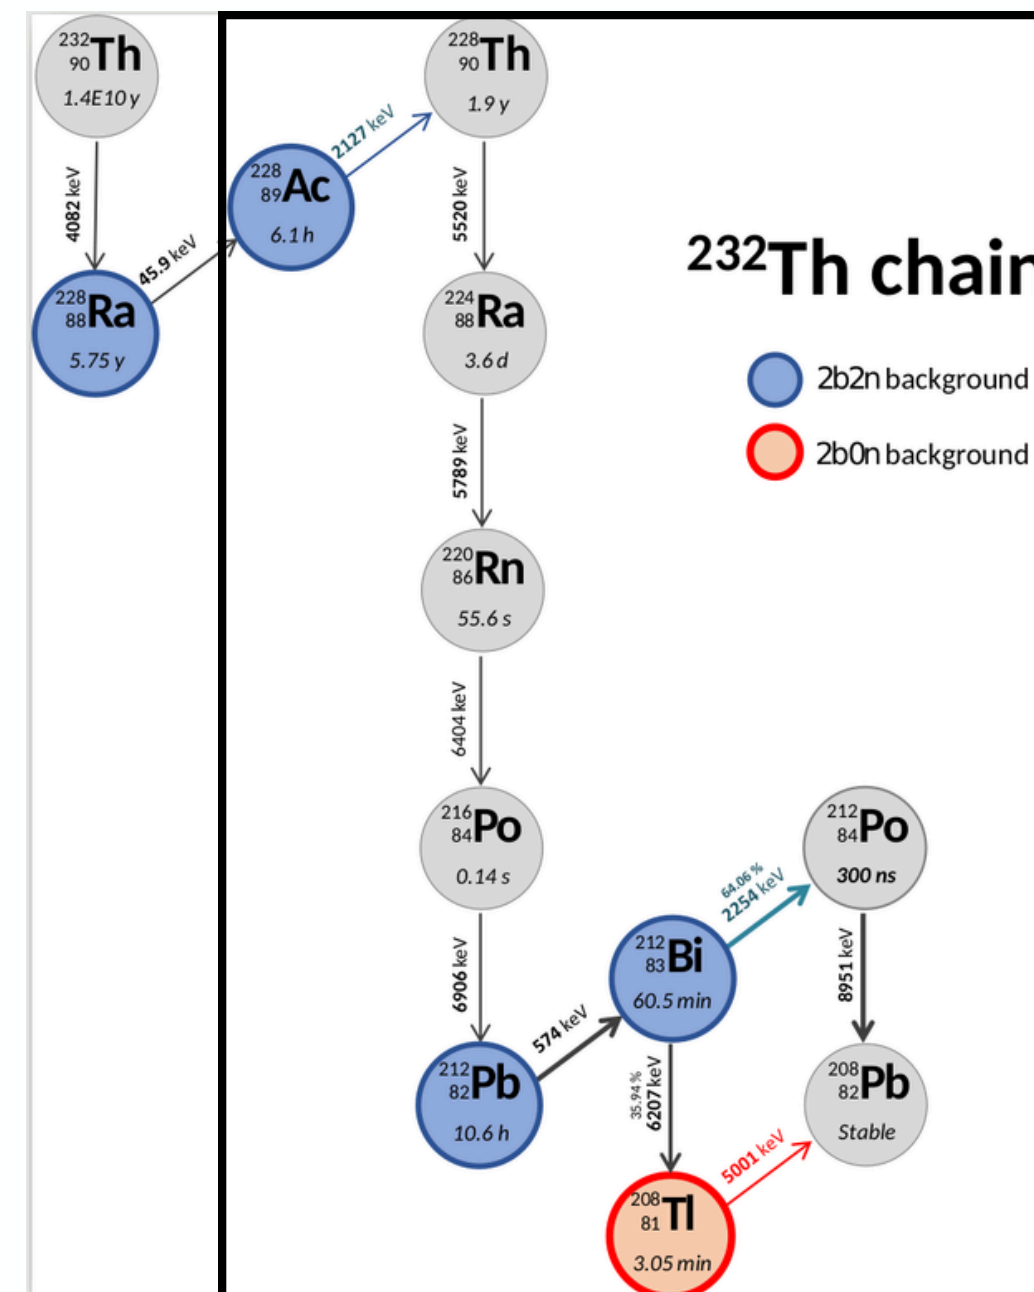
$^{232}_{90}$Th
1.4E10 y
4082 keV
$^{228}_{88}$Ra
5.75 y
45.9 keV
$^{228}_{89}$Ac
6.1 h
2127 keV
$^{228}_{90}$Th
1.9 y
5520 keV
$^{224}_{88}$Ra
3.6 d
5789 keV
$^{220}_{86}$Rn
55.6 s
6404 keV
$^{216}_{84}$Po
0.14 s
6906 keV
$^{212}_{82}$Pb
10.6 h
574 keV
$^{212}_{83}$Bi
60.5 min
64.06 %
2254 keV
$^{212}_{84}$Po
300 ns
8951 keV
$^{208}_{82}$Pb
Stable
35.94 %
6207 keV
$^{208}_{81}$Tl
3.05 min
5001 keV

$^{232}$Th chai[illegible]

2b2n background
2b0n background